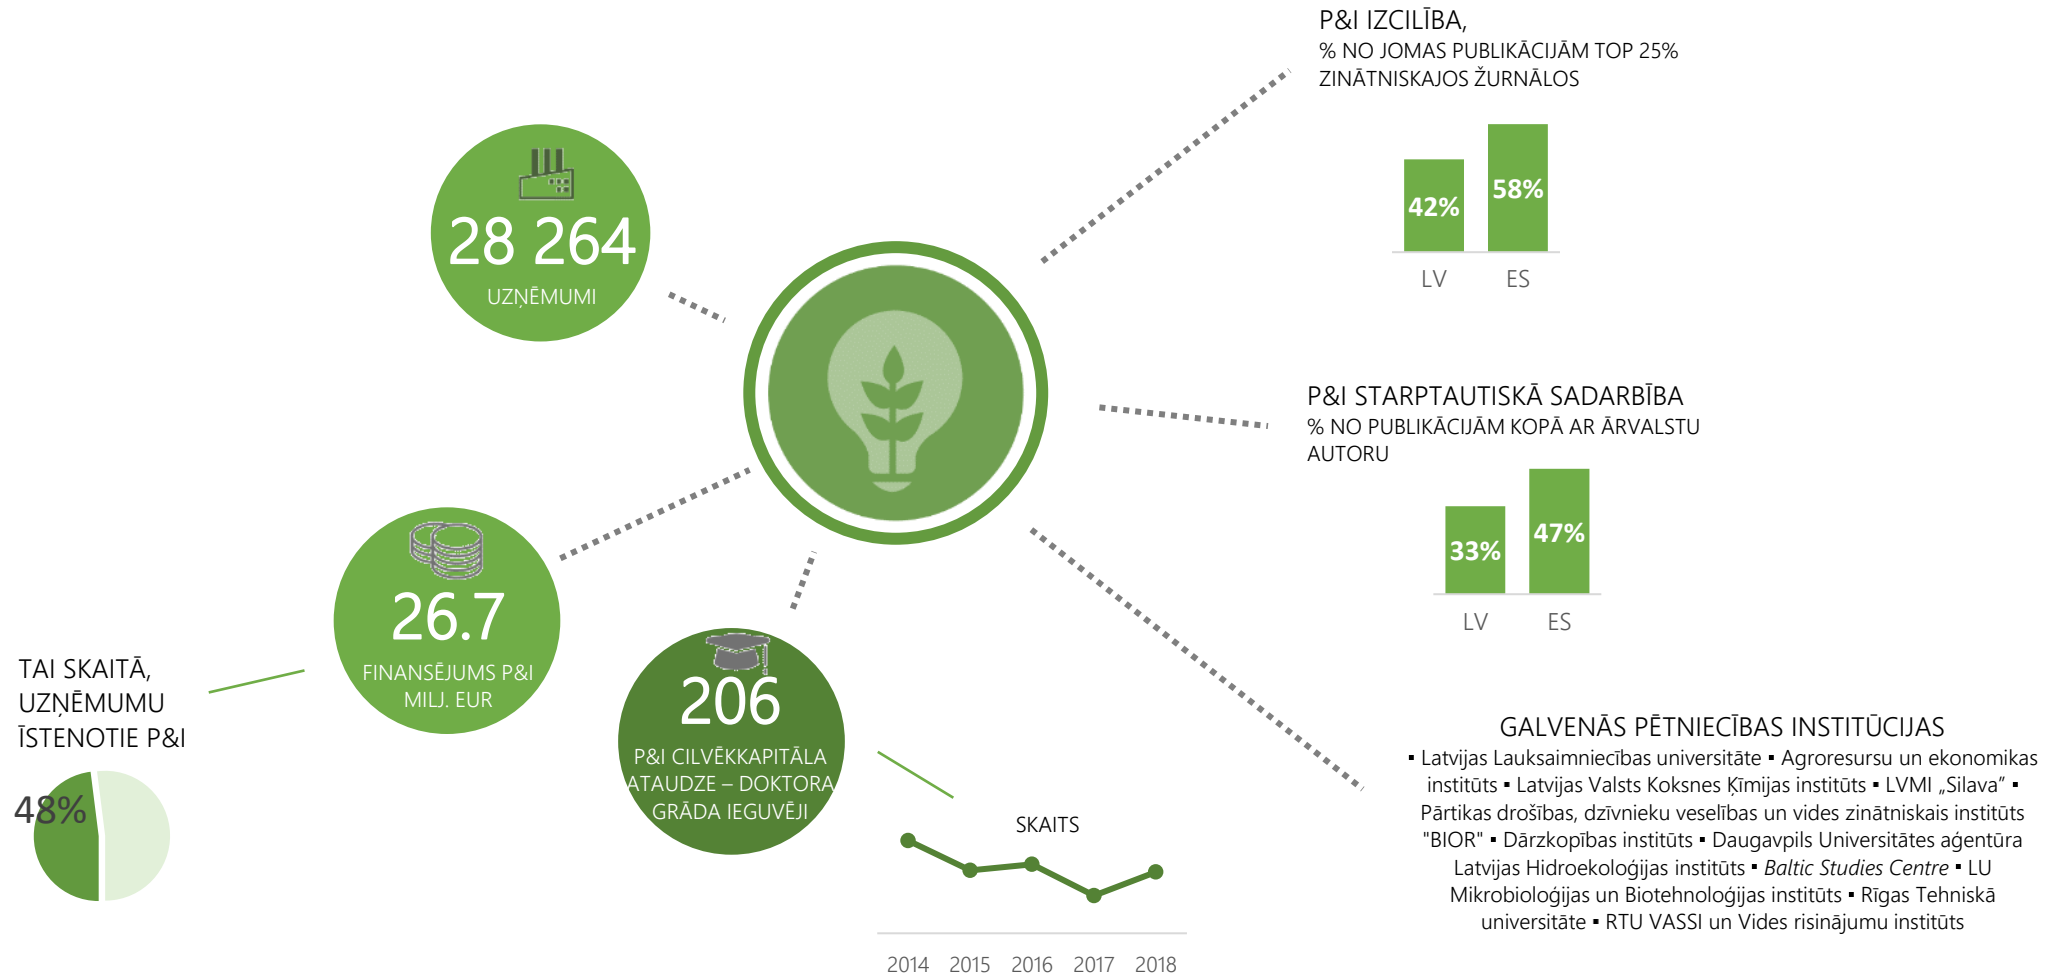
28 264
UZŅĒMUMI

26.7
FINANSĒJUMS P&I MILJ. EUR

TAI SKAITĀ, UZŅĒMUMU ĪSTENOTIE P&I

48%

206
P&I CILVĒKKAPITĀLA ATAUDZE – DOKTORA GRĀDA IEGUVĒJI

SKAITS

2014 2015 2016 2017 2018

P&I IZCILĪBA,
% NO JOMAS PUBLIKĀCIJĀM TOP 25% ZINĀTNISKAJOS ŽURNĀLOS

42% 58%
LV ES

P&I STARPTAUTISKĀ SADARBĪBA
% NO PUBLIKĀCIJĀM KOPĀ AR ĀRVALSTU AUTORU

33% 47%
LV ES

GALVENĀS PĒTNIECĪBAS INSTITŪCIJAS
▪ Latvijas Lauksaimniecības universitāte ▪ Agroresursu un ekonomikas institūts ▪ Latvijas Valsts Koksnes Ķīmijas institūts ▪ LVMI „Silava" ▪ Pārtikas drošības, dzīvnieku veselības un vides zinātniskais institūts "BIOR" ▪ Dārzkopības institūts ▪ Daugavpils Universitātes aģentūra Latvijas Hidroekoloģijas institūts ▪ Baltic Studies Centre ▪ LU Mikrobioloģijas un Biotehnoloģijas institūts ▪ Rīgas Tehniskā universitāte ▪ RTU VASSI un Vides risinājumu institūts